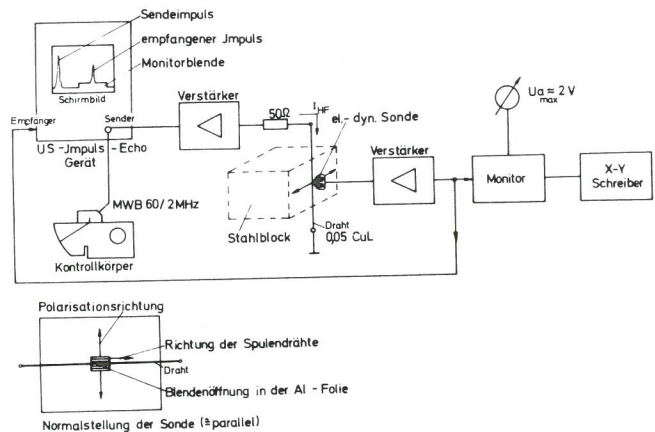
Sendeimpuls
empfangener Jmpuls
Monitorblende
Schirmbild
Empfänger
Sender
US-Jmpuls-Echo Gerät
MWB 60/2MHz
Kontrollkörper
Verstärker
50Ω
$I_{HF}$
el.- dyn. Sonde
Stahlblock
Draht
0,05 CuL
Verstärker
$Ua_{max} \approx 2V$
Monitor
X-Y Schreiber

Polarisationsrichtung
Richtung der Spulendrähte
Draht
Blendenöffnung in der Al - Folie
Normalstellung der Sonde (≙ parallel)